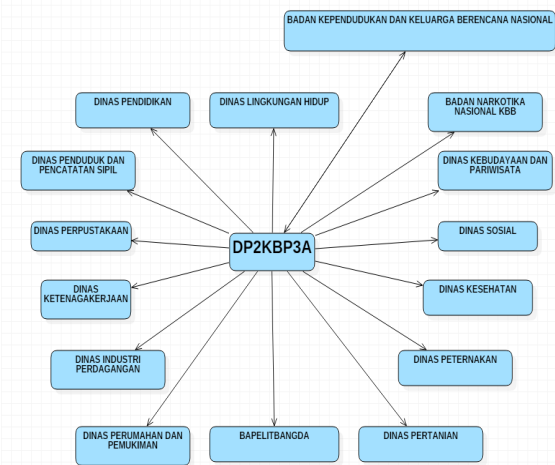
BADAN KEPENDUDUKAN DAN KELUARGA BERENCANA NASIONAL

DINAS PENDIDIKAN

DINAS LINGKUNGAN HIDUP

BADAN NARKOTIKA NASIONAL KBB

DINAS PENDUDUK DAN PENCATATAN SIPIL

DINAS KEBUDAYAAN DAN PARIWISATA

DINAS PERPUSTAKAAN

DP2KBP3A

DINAS SOSIAL

DINAS KETENAGAKERJAAN

DINAS KESEHATAN

DINAS INDUSTRI PERDAGANGAN

DINAS PETERNAKAN

DINAS PERUMAHAN DAN PEMUKIMAN

BAPELITBANGDA

DINAS PERTANIAN